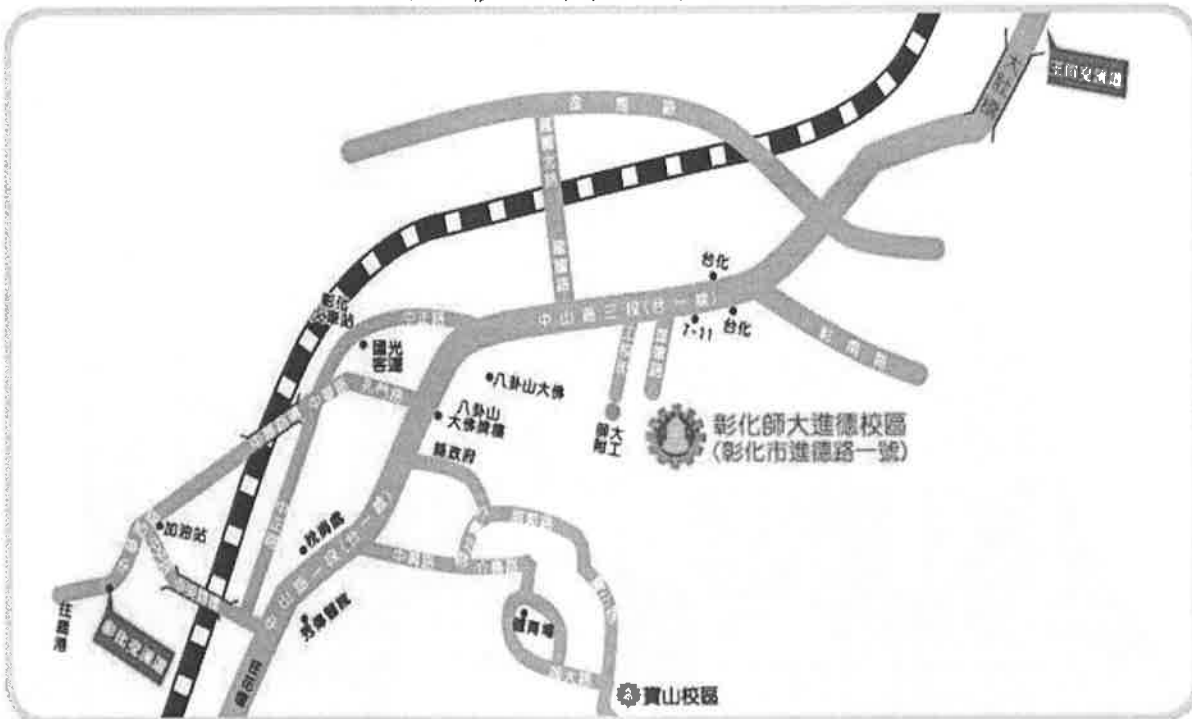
王田交流道

大彰路

金馬路

台化

彰化火車站

中山路三段(台一線)

7-11

台化

彰南路

國光客運

八卦山大佛

八卦山大佛牌樓

縣政府

師大附工

彰化師大進德校區
(彰化市進德路一號)

加油站

往鹿港

彰化交流道

秀傳醫院

中山路一段(台一線)

中興路

寶山校區

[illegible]